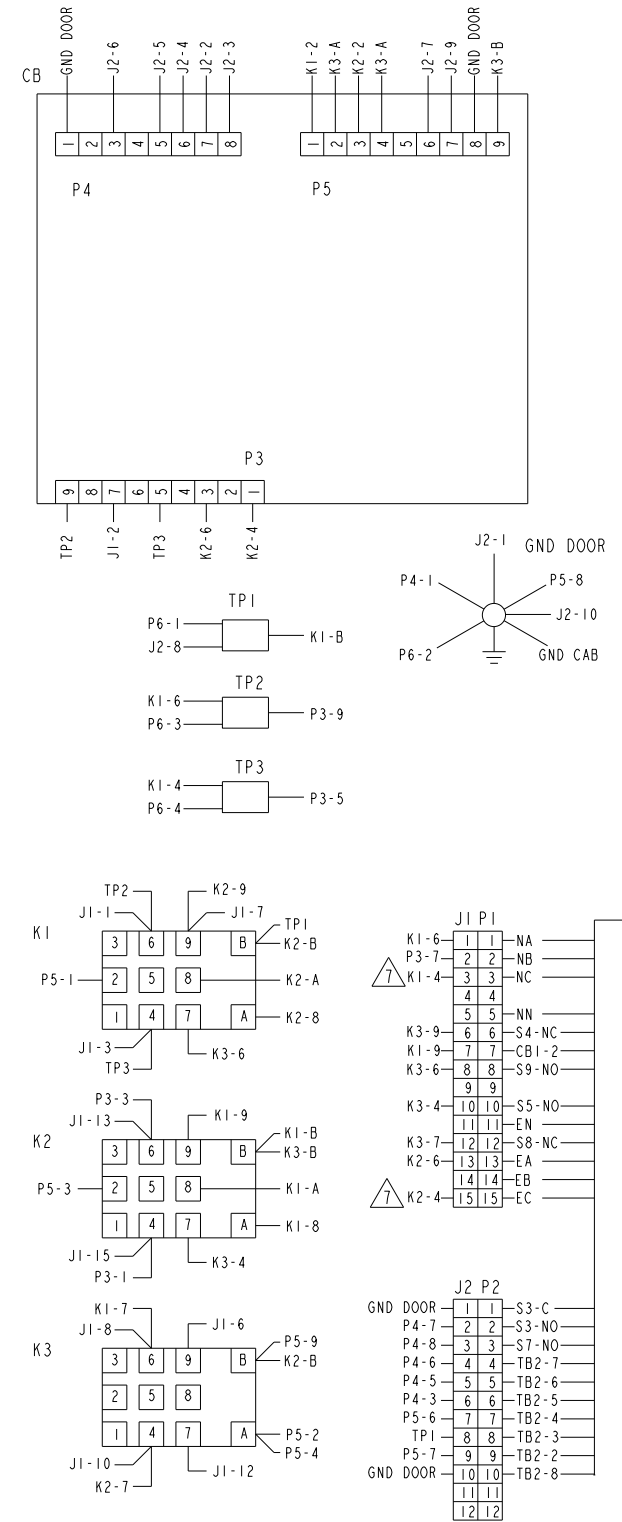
CB

GND DOOR
J2-6
J2-5
J2-4
J2-2
J2-3

| 1 | 2 | 3 | 4 | 5 | 6 | 7 | 8 |
|---|---|---|---|---|---|---|---|

P4

K1-2
K3-A
K2-2
K3-A
J2-7
J2-9
GND DOOR
K3-B

| 1 | 2 | 3 | 4 | 5 | 6 | 7 | 8 | 9 |
|---|---|---|---|---|---|---|---|---|

P5

P3

| 9 | 8 | 7 | 6 | 5 | 4 | 3 | 2 | 1 |
|---|---|---|---|---|---|---|---|---|

TP2
J1-2
TP3
K2-6
K2-4

J2-1
GND DOOR
P4-1
P5-8
J2-10
P6-2
GND CAB

TP1
P6-1
J2-8
K1-B

TP2
K1-6
P6-3
P3-9

TP3
K1-4
P6-4
P3-5

K1
TP2
J1-1
K2-9
J1-7
TP1
K2-B
3 6 9 B
P5-1
2 5 8
K2-A
1 4 7 A
K2-8
J1-3
TP3
K3-6

K2
P3-3
J1-13
K1-9
K1-B
K3-B
3 6 9 B
P5-3
2 5 8
K1-A
1 4 7 A
K1-8
J1-15
P3-1
K3-4

K3
K1-7
J1-8
J1-6
P5-9
K2-B
3 6 9 B
2 5 8
1 4 7 A
P5-2
P5-4
J1-10
K2-7
J1-12

J1 P1

| | J1 | P1 | |
|---|---|---|---|
| K1-6 | 1 | 1 | NA |
| P3-7 | 2 | 2 | NB |
| 7 K1-4 | 3 | 3 | NC |
| | 4 | 4 | |
| | 5 | 5 | NN |
| K3-9 | 6 | 6 | S4-NC |
| K1-9 | 7 | 7 | CB1-2 |
| K3-6 | 8 | 8 | S9-NO |
| | 9 | 9 | |
| K3-4 | 10 | 10 | S5-NO |
| | 11 | 11 | EN |
| K3-7 | 12 | 12 | S8-NC |
| K2-6 | 13 | 13 | EA |
| | 14 | 14 | EB |
| 7 K2-4 | 15 | 15 | EC |

J2 P2

| | J2 | P2 | |
|---|---|---|---|
| GND DOOR | 1 | 1 | S3-C |
| P4-7 | 2 | 2 | S3-NO |
| P4-8 | 3 | 3 | S7-NO |
| P4-6 | 4 | 4 | TB2-7 |
| P4-5 | 5 | 5 | TB2-6 |
| P4-3 | 6 | 6 | TB2-5 |
| P5-6 | 7 | 7 | TB2-4 |
| TP1 | 8 | 8 | TB2-3 |
| P5-7 | 9 | 9 | TB2-2 |
| GND DOOR | 10 | 10 | TB2-8 |
| | 11 | 11 | |
| | 12 | 12 | |